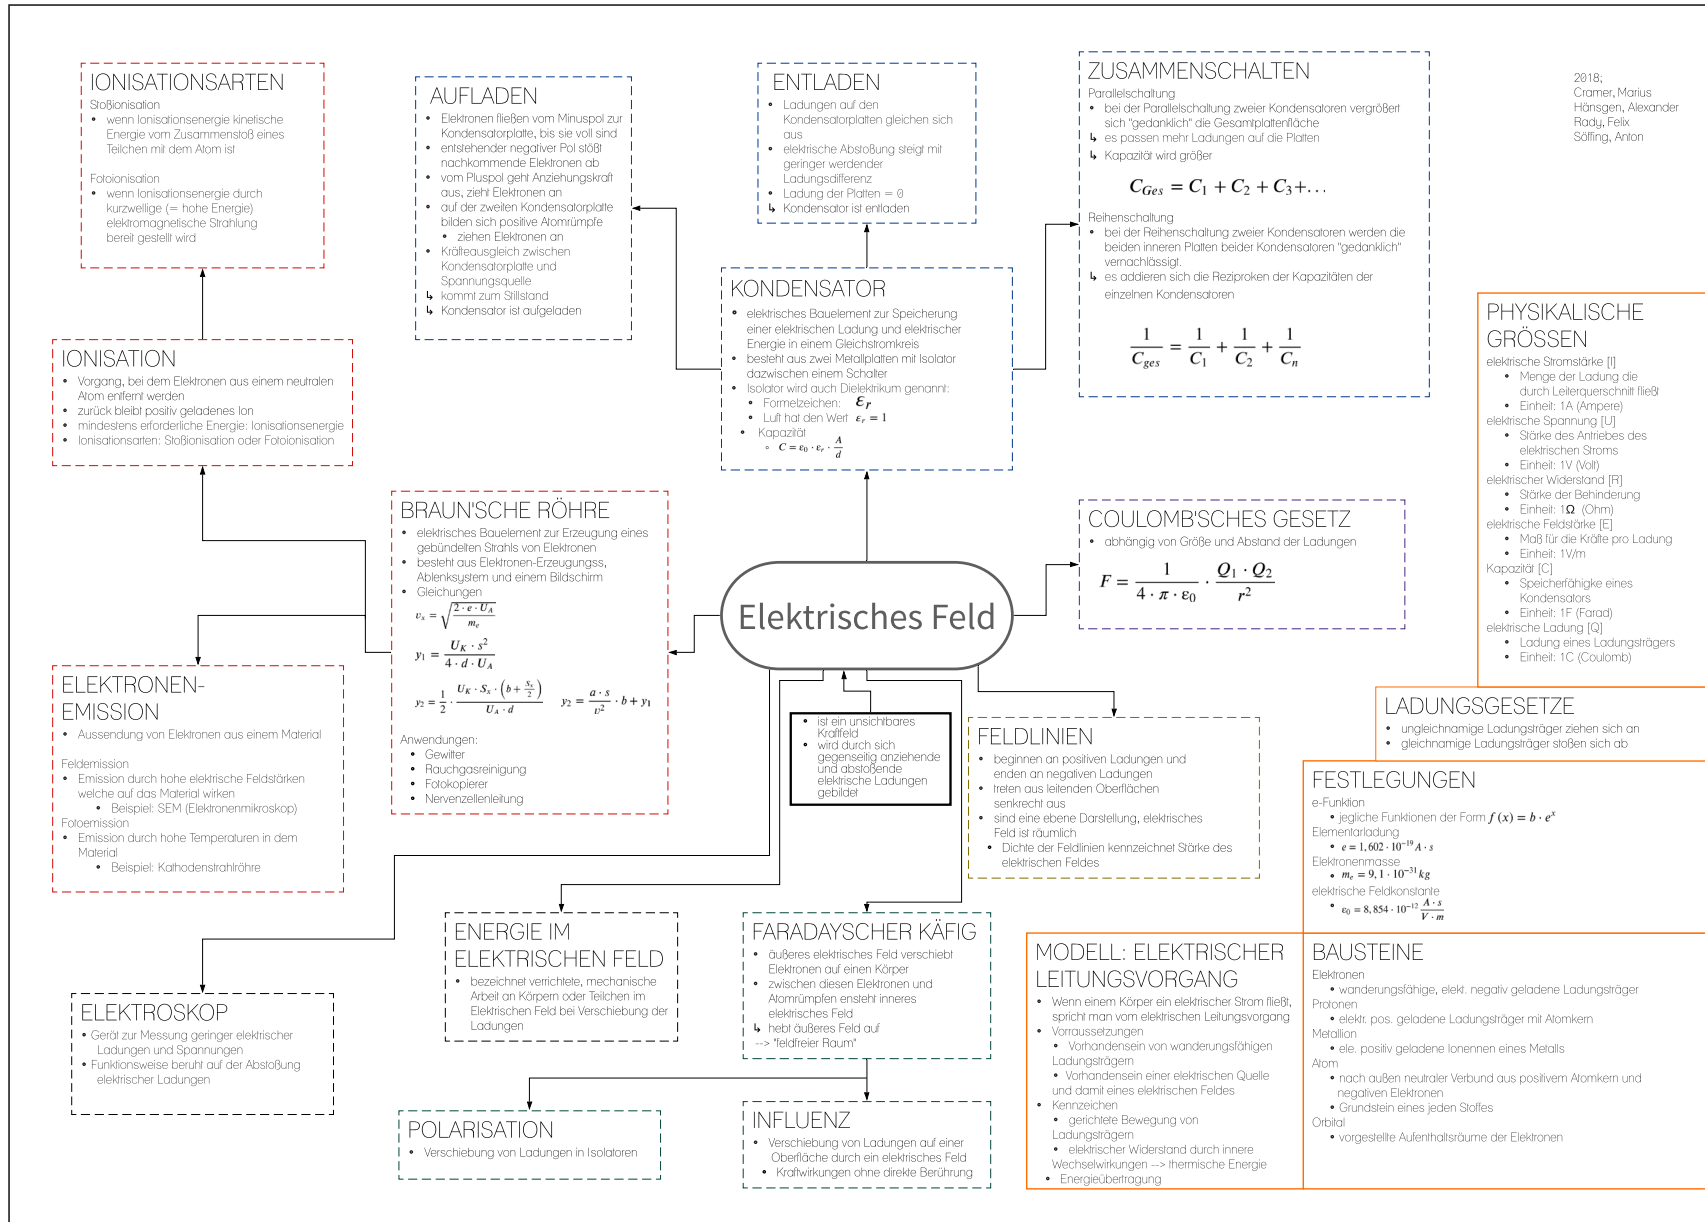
IONISATIONSARTEN
Stoßionisation
• wenn Ionisationsenergie kinetische Energie vom Zusammenstoß eines Teilchen mit dem Atom ist

Fotoionisation
• wenn Ionisationsenergie durch kurzwellige (= hohe Energie) elektromagnetische Strahlung bereit gestellt wird

AUFLADEN
• Elektronen fließen vom Minuspol zur Kondensatorplatte, bis sie voll sind
• entstehender negativer Pol stößt nachkommende Elektronen ab
• vom Pluspol geht Anziehungskraft aus, zieht Elektronen an
• auf der zweiten Kondensatorplatte bilden sich positive Atomrümpfe
• ziehen Elektronen an
• Kräfteausgleich zwischen Kondensatorplatte und Spannungsquelle
↳ kommt zum Stillstand
↳ Kondensator ist aufgeladen

ENTLADEN
• Ladungen auf den Kondensatorplatten gleichen sich aus
• elektrische Abstoßung steigt mit geringer werdender Ladungsdifferenz
• Ladung der Platten = 0
↳ Kondensator ist entladen

ZUSAMMENSCHALTEN
Parallelschaltung
• bei der Parallelschaltung zweier Kondensatoren vergrößert sich "gedanklich" die Gesamtplattenfläche
↳ es passen mehr Ladungen auf die Platten
↳ Kapazität wird größer
$C_{Ges} = C_1 + C_2 + C_3 + ...$
Reihenschaltung
• bei der Reihenschaltung zweier Kondensatoren werden die beiden inneren Platten beider Kondensatoren "gedanklich" vernachlässigt.
↳ es addieren sich die Reziproken der Kapazitäten der einzelnen Kondensatoren
$\frac{1}{C_{ges}} = \frac{1}{C_1} + \frac{1}{C_2} + \frac{1}{C_n}$

2018;
Cramer, Marius
Hänsgen, Alexander
Rady, Felix
Söffing, Anton

IONISATION
• Vorgang, bei dem Elektronen aus einem neutralen Atom entfernt werden
• zurück bleibt positiv geladenes Ion
• mindestens erforderliche Energie: Ionisationsenergie
• Ionisationsarten: Stoßionisation oder Fotoionisation

KONDENSATOR
• elektrisches Bauelement zur Speicherung einer elektrischen Ladung und elektrischer Energie in einem Gleichstromkreis
• besteht aus zwei Metallplatten mit Isolator dazwischen einem Schalter
• Isolator wird auch Dielektrikum genannt:
• Formelzeichen: $\varepsilon_r$
• Luft hat den Wert $\varepsilon_r = 1$
• Kapazität
◦ $C = \varepsilon_0 \cdot \varepsilon_r \cdot \frac{A}{d}$

PHYSIKALISCHE GRÖSSEN
elektrische Stromstärke [I]
• Menge der Ladung die durch Leiterquerschnitt fließt
• Einheit: 1A (Ampere)
elektrische Spannung [U]
• Stärke des Antriebes des elektrischen Stroms
• Einheit: 1V (Volt)
elektrischer Widerstand [R]
• Stärke der Behinderung
• Einheit: 1Ω (Ohm)
elektrische Feldstärke [E]
• Maß für die Kräfte pro Ladung
• Einheit: 1V/m
Kapazität [C]
• Speicherfähigke eines Kondensators
• Einheit: 1F (Farad)
elektrische Ladung [Q]
• Ladung eines Ladungsträgers
• Einheit: 1C (Coulomb)

BRAUN'SCHE RÖHRE
• elektrisches Bauelement zur Erzeugung eines gebündelten Strahls von Elektronen
• besteht aus Elektronen-Erzeugungss, Ablenksystem und einem Bildschirm
• Gleichungen
$v_x = \sqrt{\frac{2 \cdot e \cdot U_A}{m_e}}$
$y_1 = \frac{U_K \cdot s^2}{4 \cdot d \cdot U_A}$
$y_2 = \frac{1}{2} \cdot \frac{U_K \cdot S_x \cdot \left(b + \frac{S_x}{2}\right)}{U_A \cdot d}$   $y_2 = \frac{a \cdot s}{v^2} \cdot b + y_1$
Anwendungen:
• Gewitter
• Rauchgasreinigung
• Fotokopierer
• Nervenzellenleitung

COULOMB'SCHES GESETZ
• abhängig von Größe und Abstand der Ladungen
$F = \frac{1}{4 \cdot \pi \cdot \varepsilon_0} \cdot \frac{Q_1 \cdot Q_2}{r^2}$

Elektrisches Feld

ELEKTRONEN-EMISSION
• Aussendung von Elektronen aus einem Material
Feldemission
• Emission durch hohe elektrische Feldstärken welche auf das Material wirken
• Beispiel: SEM (Elektronenmikroskop)
Fotoemission
• Emission durch hohe Temperaturen in dem Material
• Beispiel: Kathodenstrahlröhre

• ist ein unsichtbares Kraftfeld
• wird durch sich gegenseitig anziehende und abstoßende elektrische Ladungen gebildet

FELDLINIEN
• beginnen an positiven Ladungen und enden an negativen Ladungen
• treten aus leitenden Oberflächen senkrecht aus
• sind eine ebene Darstellung, elektrisches Feld ist räumlich
• Dichte der Feldlinien kennzeichnet Stärke des elektrischen Feldes

LADUNGSGESETZE
• ungleichnamige Ladungsträger ziehen sich an
• gleichnamige Ladungsträger stoßen sich ab

FESTLEGUNGEN
e-Funktion
• jegliche Funktionen der Form $f(x) = b \cdot e^x$
Elementarladung
• $e = 1,602 \cdot 10^{-19} A \cdot s$
Elektronenmasse
• $m_e = 9,1 \cdot 10^{-31} kg$
elektrische Feldkonstante
• $\varepsilon_0 = 8,854 \cdot 10^{-12} \frac{A \cdot s}{V \cdot m}$

ENERGIE IM ELEKTRISCHEN FELD
• bezeichnet verrichtete, mechanische Arbeit an Körpern oder Teilchen im Elektrischen Feld bei Verschiebung der Ladungen

FARADAYSCHER KÄFIG
• äußeres elektrisches Feld verschiebt Elektronen auf einen Körper
• zwischen diesen Elektronen und Atomrümpfen entsteht inneres elektrisches Feld
↳ hebt äußeres Feld auf
--> "feldfreier Raum"

MODELL: ELEKTRISCHER LEITUNGSVORGANG
• Wenn einem Körper ein elektrischer Strom fließt, spricht man vom elektrischen Leitungsvorgang
• Vorraussetzungen
• Vorhandensein von wanderungsfähigen Ladungsträgern
• Vorhandensein einer elektrischen Quelle und damit eines elektrischen Feldes
• Kennzeichen
• gerichtete Bewegung von Ladungsträgern
• elektrischer Widerstand durch innere Wechselwirkungen --> thermische Energie
• Energieübertragung

BAUSTEINE
Elektronen
• wanderungsfähige, elekt. negativ geladene Ladungsträger
Protonen
• elektr. pos. geladene Ladungsträger mit Atomkern
Metallion
• ele. positiv geladene Ionennen eines Metalls
Atom
• nach außen neutraler Verbund aus positivem Atomkern und negativen Elektronen
• Grundstein eines jeden Stoffes
Orbital
• vorgestellte Aufenthaltsräume der Elektronen

ELEKTROSKOP
• Gerät zur Messung geringer elektrischer Ladungen und Spannungen
• Funktionsweise beruht auf der Abstoßung elektrischer Ladungen

POLARISATION
• Verschiebung von Ladungen in Isolatoren

INFLUENZ
• Verschiebung von Ladungen auf einer Oberfläche durch ein elektrisches Feld
• Kraftwirkungen ohne direkte Berührung